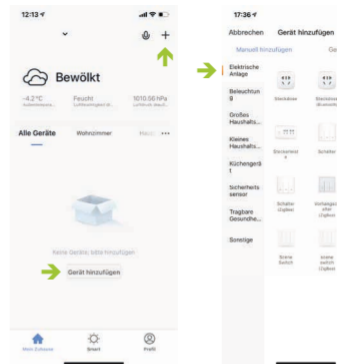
12:13

Bewölkt

-4,2°C
Feucht
1010,56 hPa

Alle Geräte
Wohnzimmer

Keine Geräte, bitte hinzufügen

Gerät hinzufügen

Mein Zuhause
Smart
Profil

17:36

Abbrechen
Gerät hinzufügen

Manuell hinzufügen

Elektrische Anlage

Beleuchtung

Großes Haushalts...

Kleines Haushalts...

Küchengerät

Sicherheitssensor

Tragbare Gesundhe...

Sonstige